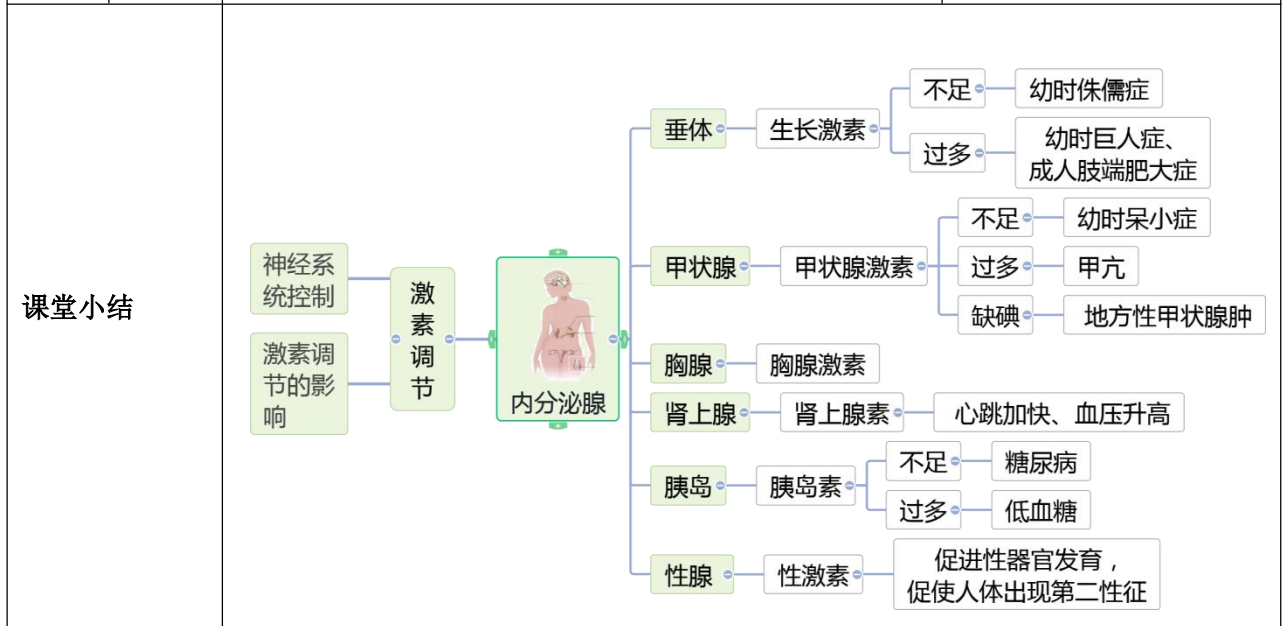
课堂小结

神经系统控制

激素调节的影响

激素调节

内分泌腺

垂体 生长激素 不足 幼时侏儒症
过多 幼时巨人症、成人肢端肥大症

甲状腺 甲状腺激素 不足 幼时呆小症
过多 甲亢
缺碘 地方性甲状腺肿

胸腺 胸腺激素

肾上腺 肾上腺素 心跳加快、血压升高

胰岛 胰岛素 不足 糖尿病
过多 低血糖

性腺 性激素 促进性器官发育，促使人体出现第二性征